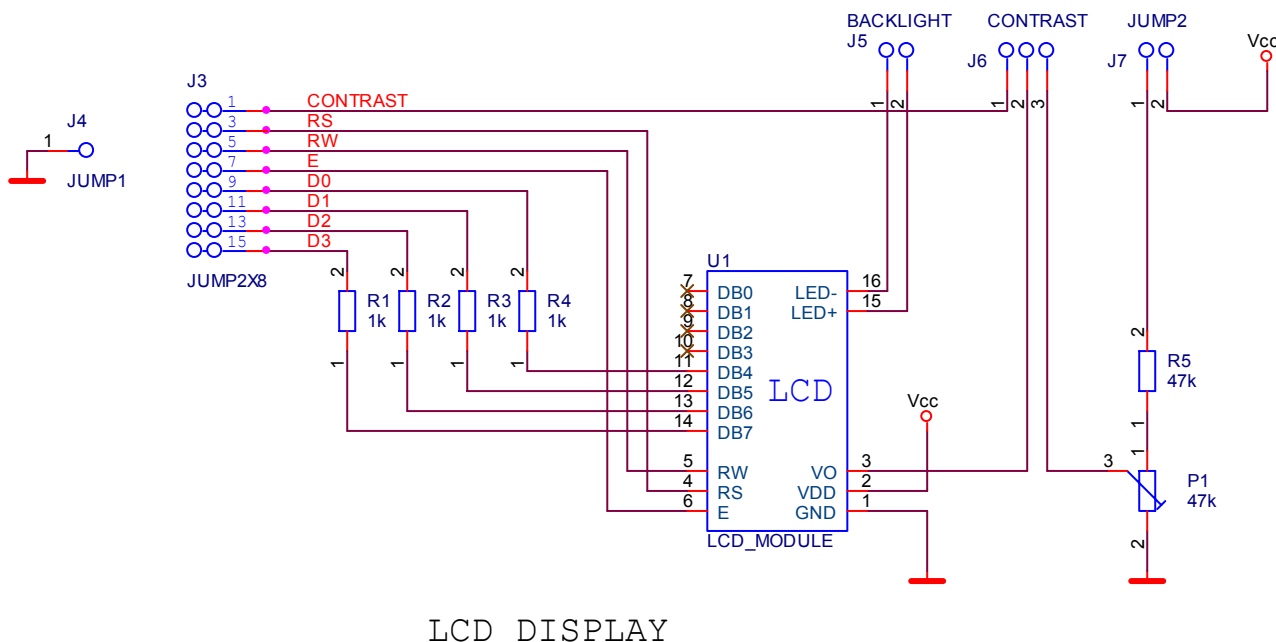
BACKLIGHT
J5
CONTRAST
J6
JUMP2
J7
Vcc
J3
J4
1
JUMP1
1 CONTRAST
3 RS
5 RW
7 E
9 D0
11 D1
13 D2
15 D3
JUMP2X8
1 2
1 2 3
1 2
2 2 2 2
R1 1k
R2 1k
R3 1k
R4 1k
1 1 1 1
U1
7 DB0
8 DB1
9 DB2
10 DB3
11 DB4
12 DB5
13 DB6
14 DB7
LED- 16
LED+ 15
LCD
Vcc
5 RW
4 RS
6 E
VO 3
VDD 2
GND 1
LCD_MODULE
2
R5
47k
1
1
3
P1
47k
2
LCD DISPLAY